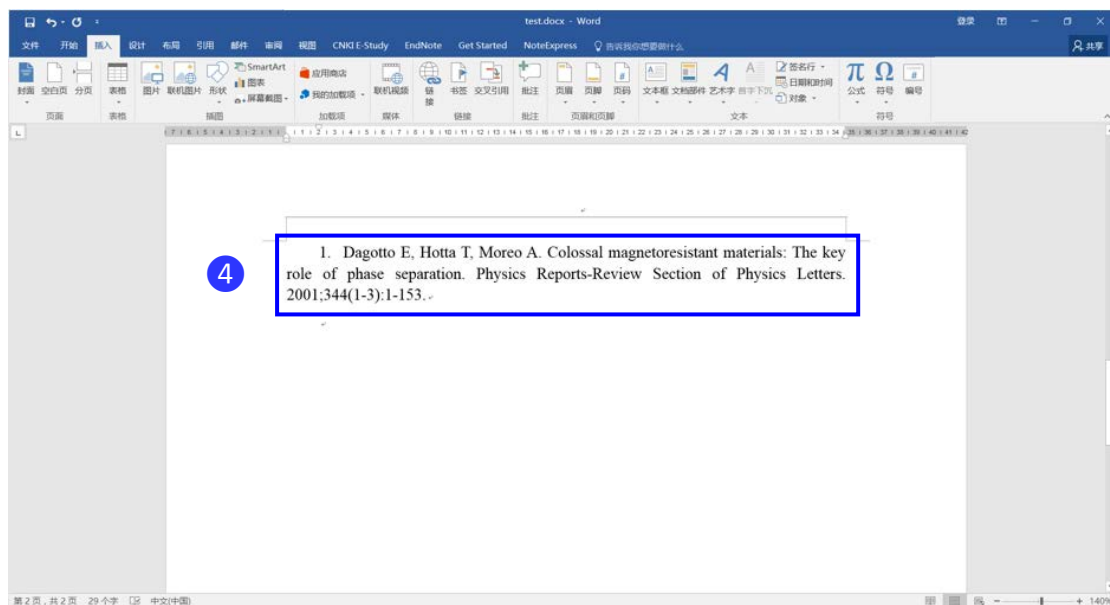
test.docx - Word

登录

共享

文件 开始 插入 设计 布局 引用 邮件 审阅 视图 CNKI E-Study EndNote Get Started NoteExpress 告诉我你想要做什么

封面 空白页 分页 表格 图片 联机图片 形状 SmartArt 图表 屏幕截图 应用商店 我的加载项 联机视频 链接 书签 交叉引用 批注 页眉 页脚 页码 文本框 文档部件 艺术字 首字下沉 签名行 日期和时间 对象 公式 符号 编号

页面 表格 插图 加载项 媒体 链接 批注 页眉和页脚 文本 符号

4

1. Dagotto E, Hotta T, Moreo A. Colossal magnetoresistant materials: The key role of phase separation. Physics Reports-Review Section of Physics Letters. 2001;344(1-3):1-153.

第 2 页，共 2 页 29 个字 中文(中国)

140%